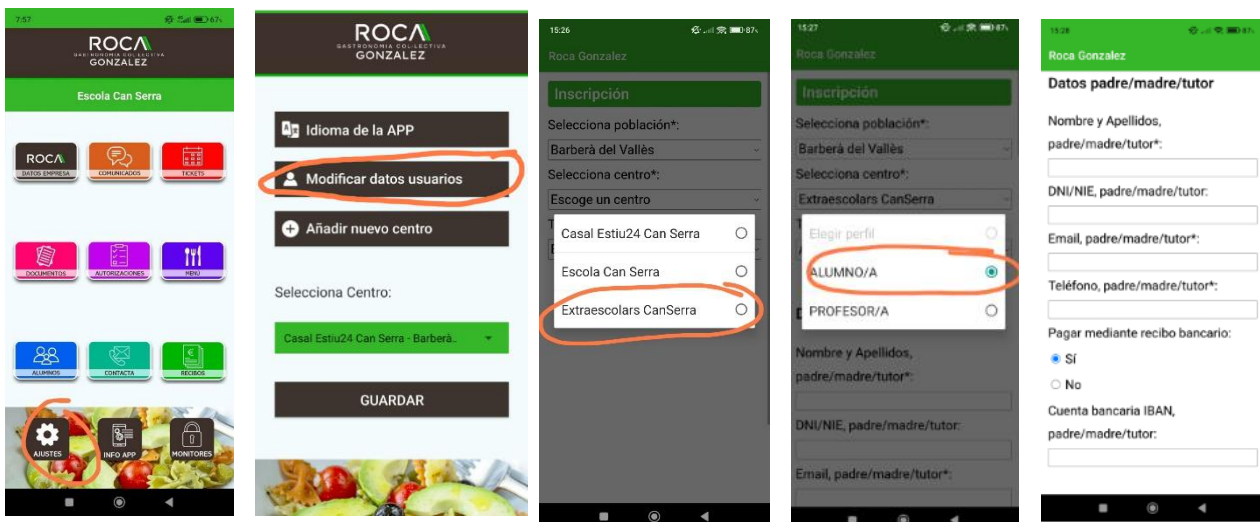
7:57

ROCA
GASTRONOMIA COL·LECTIVA
GONZALEZ

Escola Can Serra

ROCA
DATOS EMPRESA

COMUNICADOS

TICKETS

DOCUMENTOS

AUTORIZACIONES

MENU

ALUMNOS

CONTACTA

RECIBOS

AJUSTES

INFO APP

MONITORES

ROCA
GASTRONOMIA COL·LECTIVA
GONZALEZ

Idioma de la APP

Modificar datos usuarios

Añadir nuevo centro

Selecciona Centro:

Casal Estiu24 Can Serra - Barberà...

GUARDAR

15:26

Roca Gonzalez

Inscripción

Selecciona población*:

Barberà del Vallès

Selecciona centro*:

Escoge un centro

Casal Estiu24 Can Serra

Escola Can Serra

Extraescolars CanSerra

15:27

Roca Gonzalez

Inscripción

Selecciona población*:

Barberà del Vallès

Selecciona centro*:

Extraescolars CanSerra

Elegir perfil

ALUMNO/A

PROFESOR/A

Nombre y Apellidos, padre/madre/tutor*:

DNI/NIE, padre/madre/tutor:

Email, padre/madre/tutor*:

15:28

Roca Gonzalez

Datos padre/madre/tutor

Nombre y Apellidos, padre/madre/tutor*:

DNI/NIE, padre/madre/tutor:

Email, padre/madre/tutor*:

Teléfono, padre/madre/tutor*:

Pagar mediante recibo bancario:

Sí

No

Cuenta bancaria IBAN, padre/madre/tutor: